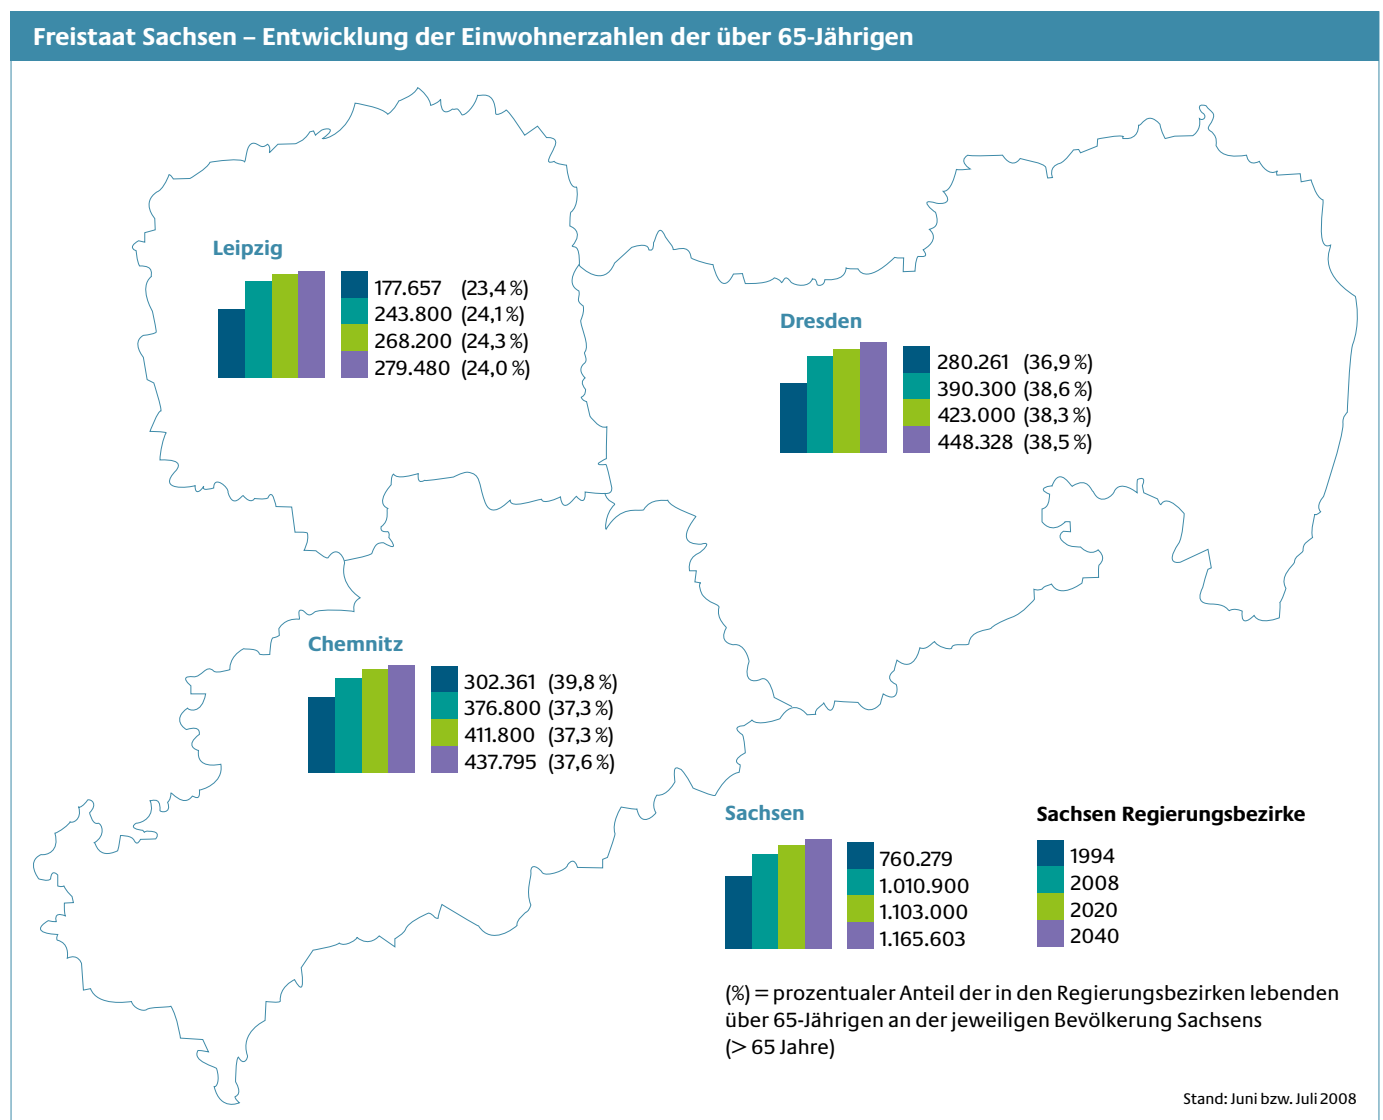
Freistaat Sachsen – Entwicklung der Einwohnerzahlen der über 65-Jährigen

Leipzig

177.657 (23,4 %)
243.800 (24,1 %)
268.200 (24,3 %)
279.480 (24,0 %)

Dresden

280.261 (36,9 %)
390.300 (38,6 %)
423.000 (38,3 %)
448.328 (38,5 %)

Chemnitz

302.361 (39,8 %)
376.800 (37,3 %)
411.800 (37,3 %)
437.795 (37,6 %)

Sachsen

760.279
1.010.900
1.103.000
1.165.603

Sachsen Regierungsbezirke

1994
2008
2020
2040

(%) = prozentualer Anteil der in den Regierungsbezirken lebenden über 65-Jährigen an der jeweiligen Bevölkerung Sachsens (> 65 Jahre)

Stand: Juni bzw. Juli 2008